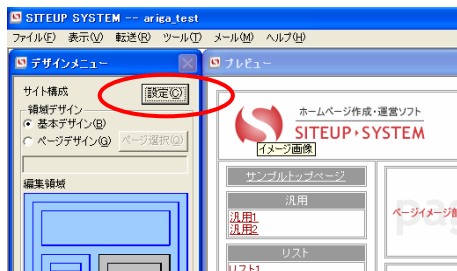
SITEUP SYSTEM -- ariga_test

ファイル(F) 表示(V) 転送(R) ツール(T) メール(M) ヘルプ(H)

デザインメニュー

プレビュー

サイト構成

設定(C)

領域デザイン

基本デザイン(B)

ページデザイン(G)

ページ選択(S)

編集領域

ホームページ作成・運営ソフト

SITEUP › SYSTEM

イメージ画像

サンプルトップページ

汎用

汎用1

汎用2

ページイメージ

リスト

リスト1